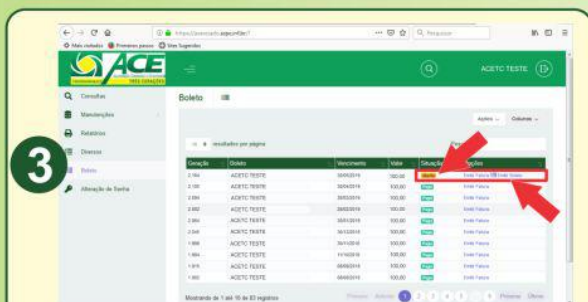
https://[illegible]

Mais visitados Primeiros passos Mais Sugeridos

ACE

TRÊS CORAÇÕES

ACETC TESTE

3

Consultas

Manutenções

Relatórios

Diversos

Boleto

Alteração de Senha

Boleto

Ações Colunas

10 resultados por página

| Geração | Boleto | Vencimento | Valor | Situação | Ações |
|---|---|---|---|---|---|
| 2.164 | ACETC TESTE | 30/05/2019 | 300,00 | Aberto | Emitir Fatura Emitir Boleto |
| 2.100 | ACETC TESTE | 30/04/2019 | 100,00 | Pago | Emitir Fatura |
| 2.084 | ACETC TESTE | 30/03/2019 | 100,00 | Pago | Emitir Fatura |
| 2.002 | ACETC TESTE | 28/02/2019 | 100,00 | Pago | Emitir Fatura |
| 2.064 | ACETC TESTE | 30/01/2019 | 100,00 | Pago | Emitir Fatura |
| 2.048 | ACETC TESTE | 30/12/2018 | 100,00 | Pago | Emitir Fatura |
| 1.996 | ACETC TESTE | 30/11/2018 | 100,00 | Pago | Emitir Fatura |
| 1.864 | ACETC TESTE | 11/10/2018 | 100,00 | Pago | Emitir Fatura |
| 1.976 | ACETC TESTE | 09/09/2018 | 100,00 | Pago | Emitir Fatura |
| 1.960 | ACETC TESTE | 09/08/2018 | 100,00 | Pago | Emitir Fatura |

Mostrando de 1 até 10 de 83 registros

Primeiro Anterior 1 2 3 4 5 ... 9 Próximo Último